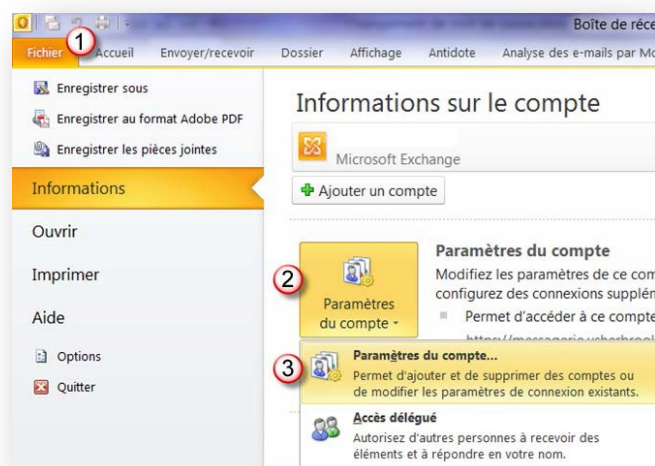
Boîte de réce

1
Fichier
Accueil
Envoyer/recevoir
Dossier
Affichage
Antidote
Analyse des e-mails par Mo

Enregistrer sous
Enregistrer au format Adobe PDF
Enregistrer les pièces jointes
Informations
Ouvrir
Imprimer
Aide
Options
Quitter

Informations sur le compte

Microsoft Exchange

Ajouter un compte

2
Paramètres du compte

Paramètres du compte
Modifiez les paramètres de ce com
configurez des connexions supplén
Permet d'accéder à ce compte

3
Paramètres du compte...
Permet d'ajouter et de supprimer des comptes ou de modifier les paramètres de connexion existants.

Accès délégué
Autorisez d'autres personnes à recevoir des éléments et à répondre en votre nom.